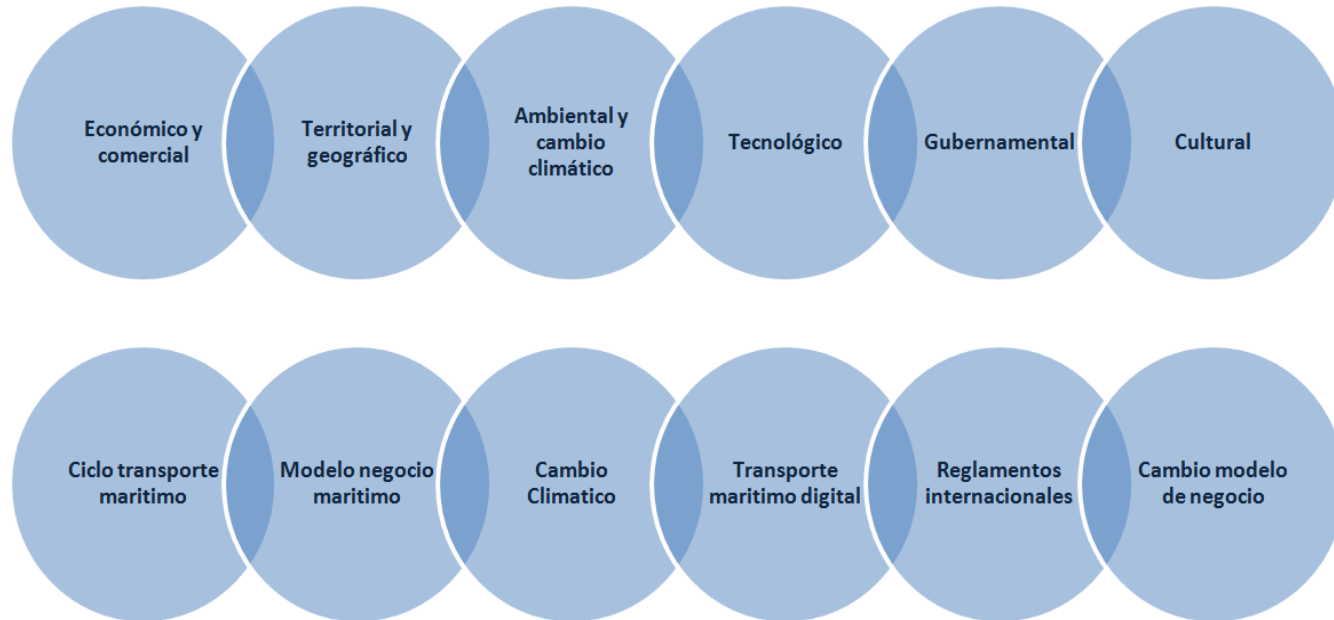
Económico y comercial

Territorial y geográfico

Ambiental y cambio climático

Tecnológico

Gubernamental

Cultural

Ciclo transporte maritimo

Modelo negocio maritimo

Cambio Climatico

Transporte maritimo digital

Reglamentos internacionales

Cambio modelo de negocio